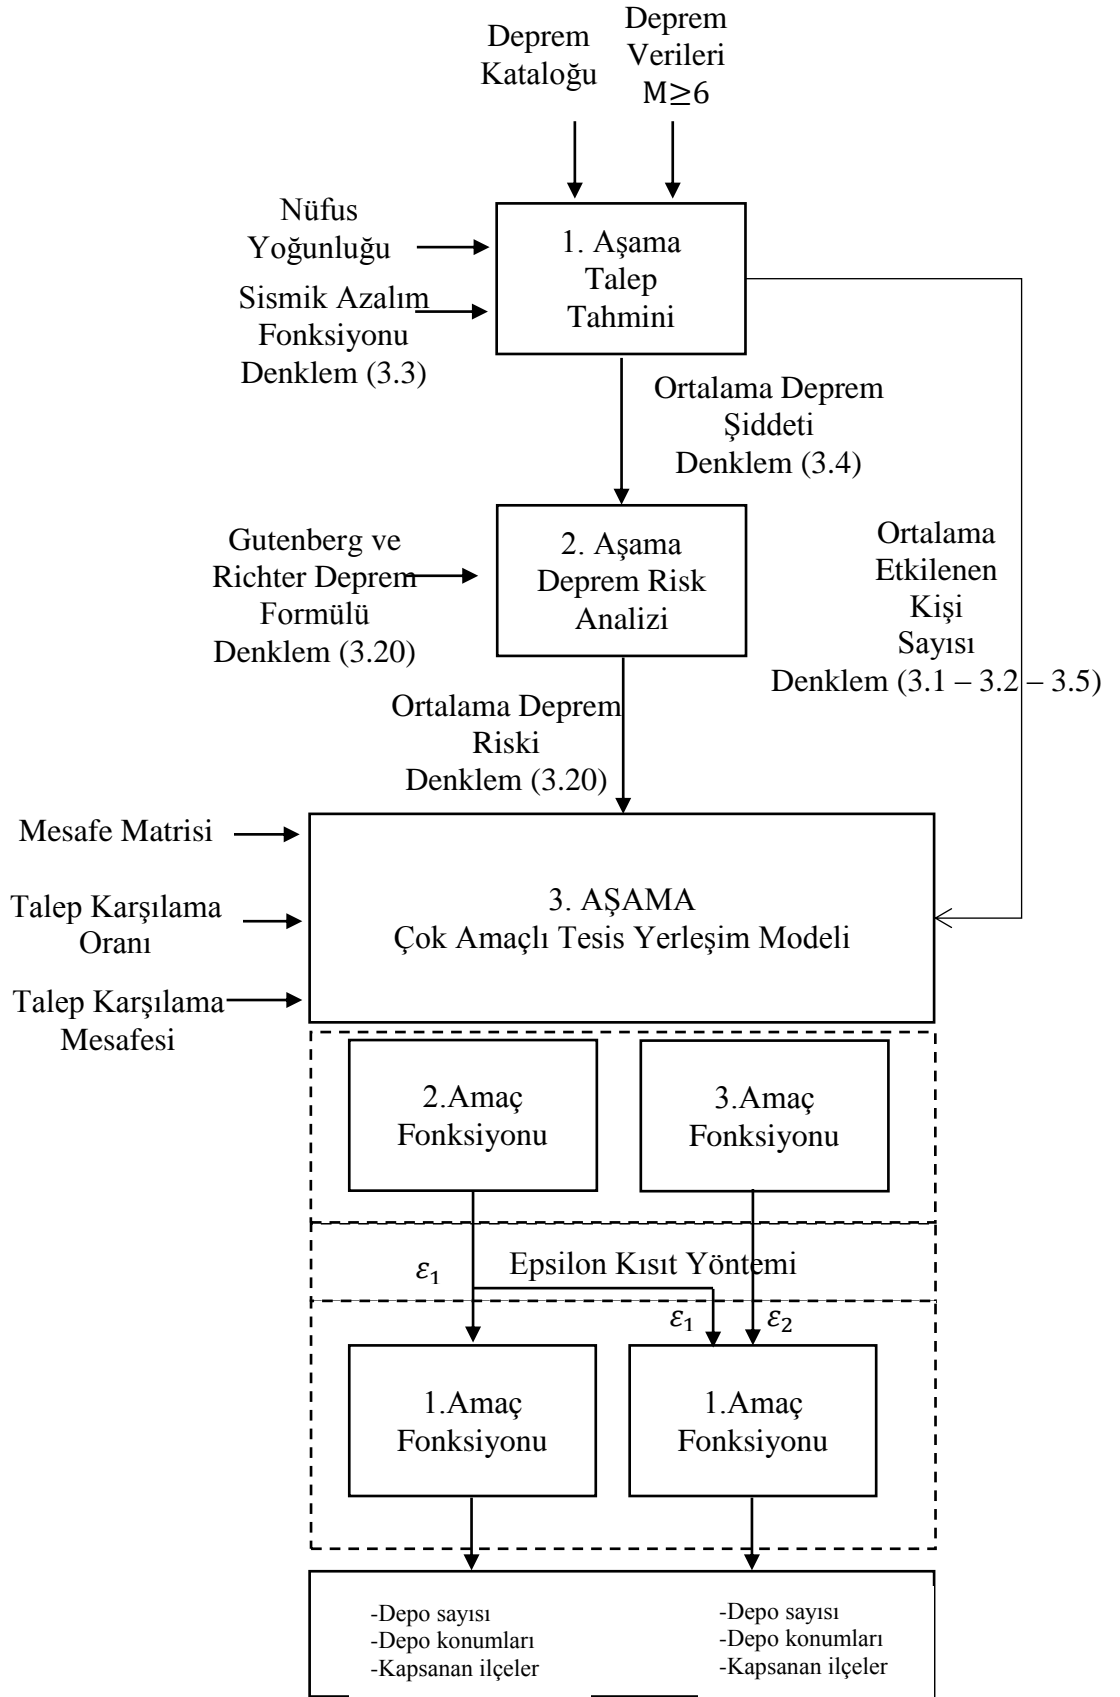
Deprem Kataloğu

Deprem Verileri $M \geq 6$

Nüfus Yoğunluğu

Sismik Azalım Fonksiyonu Denklem (3.3)

1. Aşama Talep Tahmini

Ortalama Deprem Şiddeti Denklem (3.4)

Ortalama Etkilenen Kişi Sayısı Denklem (3.1 – 3.2 – 3.5)

Gutenberg ve Richter Deprem Formülü Denklem (3.20)

2. Aşama Deprem Risk Analizi

Ortalama Deprem Riski Denklem (3.20)

Mesafe Matrisi

Talep Karşılama Oranı

Talep Karşılama Mesafesi

3. AŞAMA
Çok Amaçlı Tesis Yerleşim Modeli

2.Amaç Fonksiyonu

3.Amaç Fonksiyonu

Epsilon Kısıt Yöntemi

$\varepsilon_1$

$\varepsilon_1$

$\varepsilon_2$

1.Amaç Fonksiyonu

1.Amaç Fonksiyonu

-Depo sayısı
-Depo konumları
-Kapsanan ilçeler

-Depo sayısı
-Depo konumları
-Kapsanan ilçeler